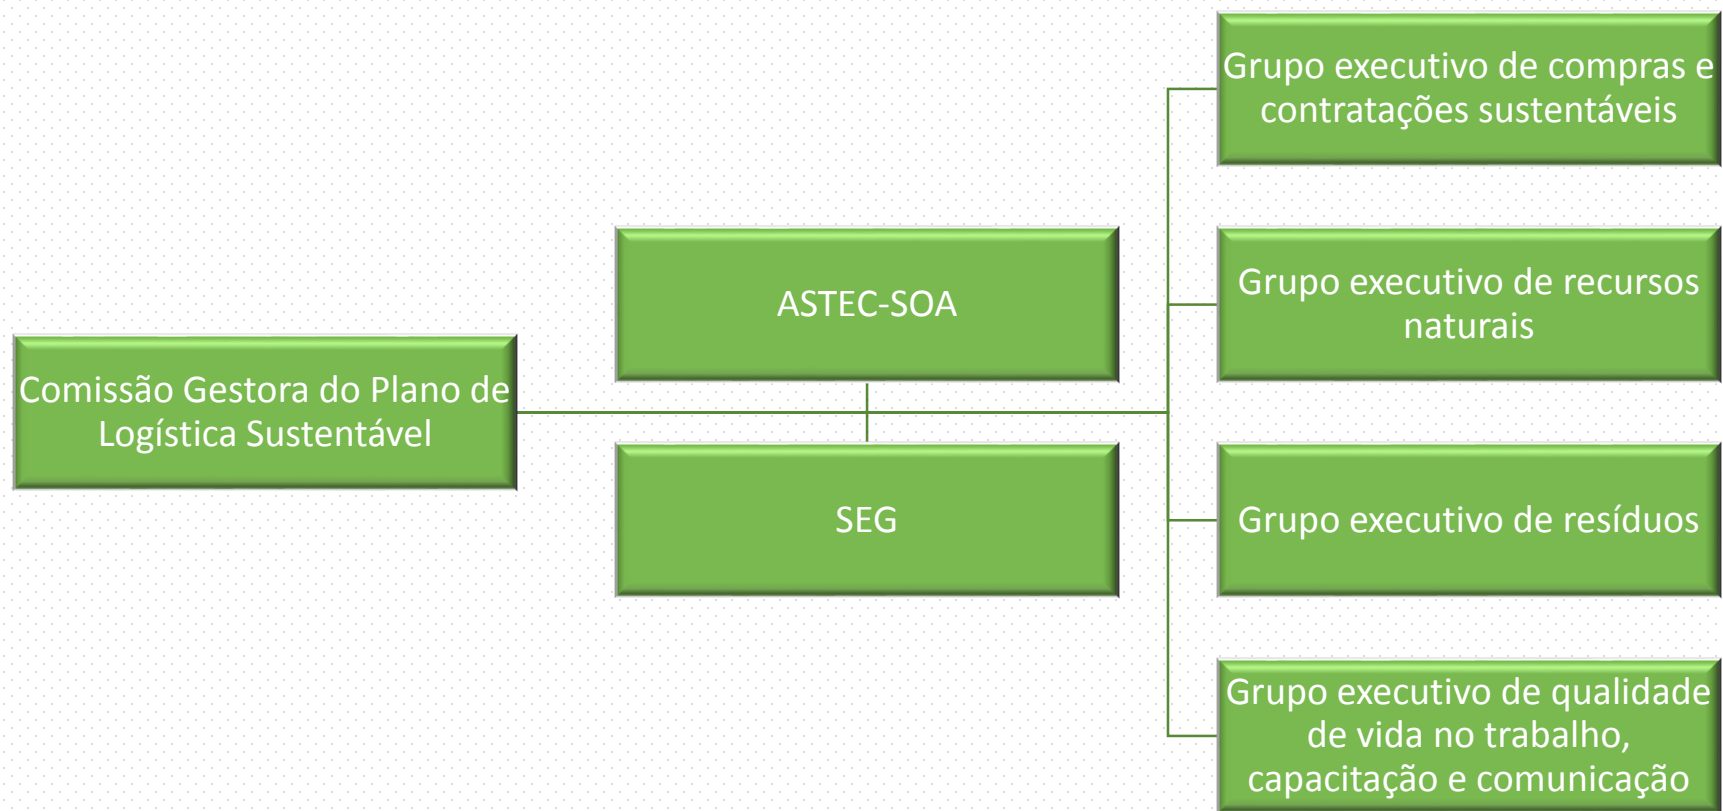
Comissão Gestora do Plano de Logística Sustentável

ASTEC-SOA

SEG

Grupo executivo de compras e contratações sustentáveis

Grupo executivo de recursos naturais

Grupo executivo de resíduos

Grupo executivo de qualidade de vida no trabalho, capacitação e comunicação